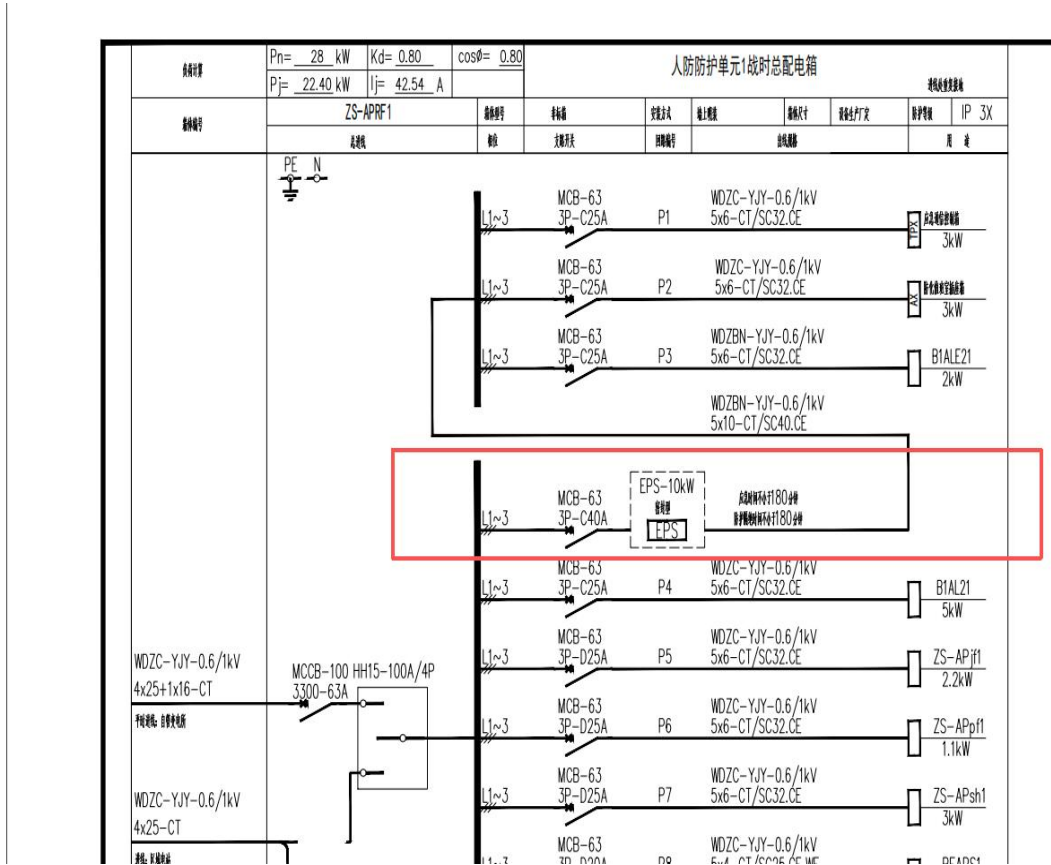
负荷计算 | Pn= 28 kW | Kd= 0.80 | cosØ= 0.80 | 人防防护单元1战时总配电箱
Pj= 22.40 kW | Ij= 42.54 A

箱体编号 | ZS-APRF1 | 箱体型号 | 参考箱 | 安装方式 | 施工规范 | 箱体尺寸 | 设备生产厂家 | 防护等级 | IP 3X
总进线 | 制造 | 支路开关 | 回路编号 | 出线规格 | 用途

PE N

L1~3 MCB-63 3P-C25A P1 WDZC-YJY-0.6/1kV 5x6-CT/SC32.CE 3kW
L1~3 MCB-63 3P-C25A P2 WDZC-YJY-0.6/1kV 5x6-CT/SC32.CE AX 3kW
L1~3 MCB-63 3P-C25A P3 WDZBN-YJY-0.6/1kV 5x6-CT/SC32.CE B1ALE21 2kW
WDZBN-YJY-0.6/1kV 5x10-CT/SC40.CE

L1~3 MCB-63 3P-C40A EPS-10kW EPS 180 180
L1~3 MCB-63 3P-C25A P4 WDZC-YJY-0.6/1kV 5x6-CT/SC32.CE B1AL21 5kW
L1~3 MCB-63 3P-D25A P5 WDZC-YJY-0.6/1kV 5x6-CT/SC32.CE ZS-APjf1 2.2kW
L1~3 MCB-63 3P-D25A P6 WDZC-YJY-0.6/1kV 5x6-CT/SC32.CE ZS-APpf1 1.1kW
L1~3 MCB-63 3P-D25A P7 WDZC-YJY-0.6/1kV 5x6-CT/SC32.CE ZS-APsh1 3kW
L1~3 MCB-63 3P-D20A P8 WDZC-YJY-0.6/1kV 5x4-CT/SC25.CE.WE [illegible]

WDZC-YJY-0.6/1kV 4x25+1x16-CT
MCCB-100 HH15-100A/4P 3300-63A
WDZC-YJY-0.6/1kV 4x25-CT